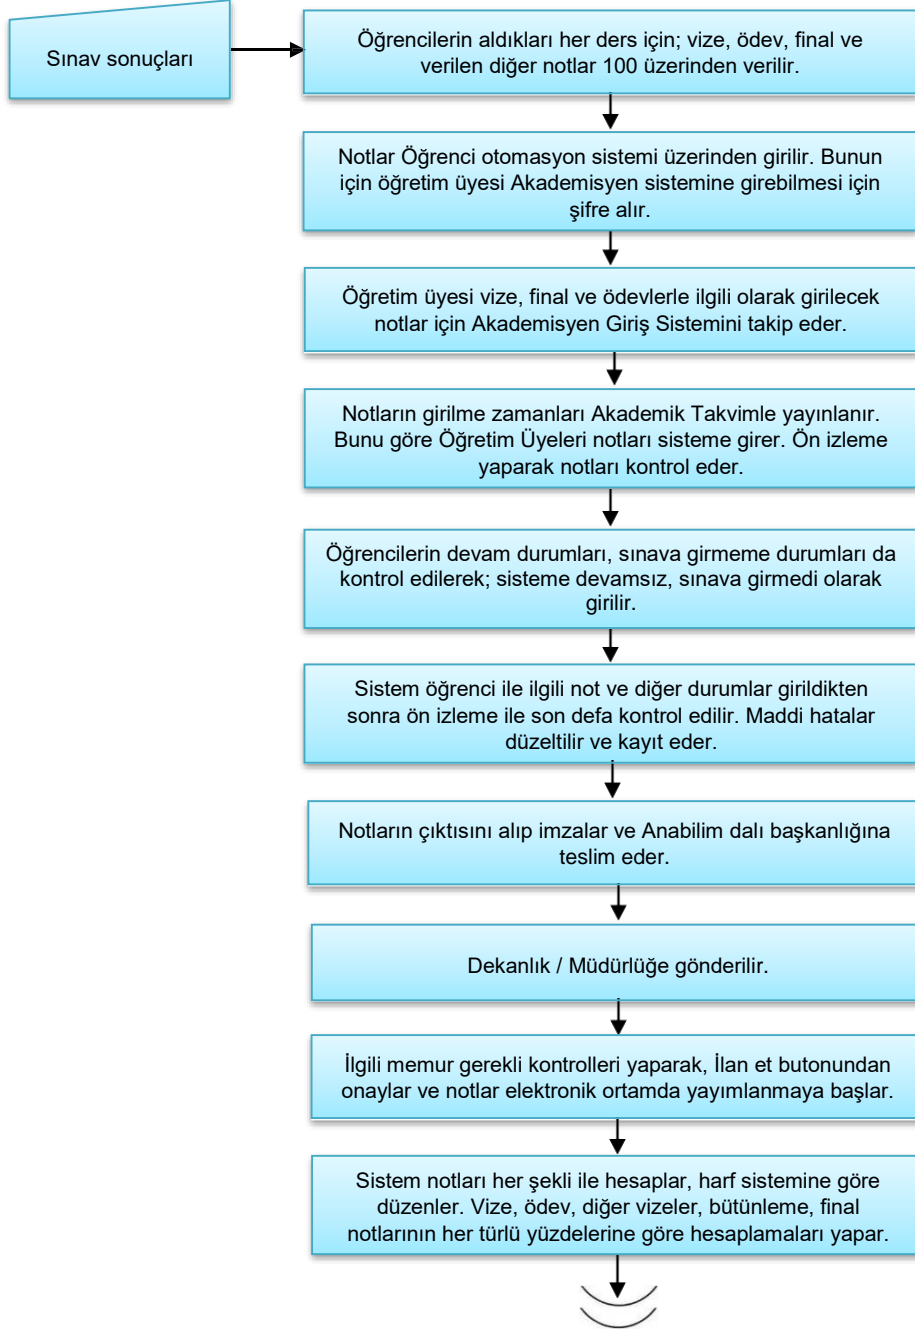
Sınav sonuçları

Öğrencilerin aldıkları her ders için; vize, ödev, final ve verilen diğer notlar 100 üzerinden verilir.

Notlar Öğrenci otomasyon sistemi üzerinden girilir. Bunun için öğretim üyesi Akademisyen sistemine girebilmesi için şifre alır.

Öğretim üyesi vize, final ve ödevlerle ilgili olarak girilecek notlar için Akademisyen Giriş Sistemini takip eder.

Notların girilme zamanları Akademik Takvimle yayınlanır. Bunu göre Öğretim Üyeleri notları sisteme girer. Ön izleme yaparak notları kontrol eder.

Öğrencilerin devam durumları, sınava girmeme durumları da kontrol edilerek; sisteme devamsız, sınava girmedi olarak girilir.

Sistem öğrenci ile ilgili not ve diğer durumlar girildikten sonra ön izleme ile son defa kontrol edilir. Maddi hatalar düzeltilir ve kayıt eder.

Notların çıktısını alıp imzalar ve Anabilim dalı başkanlığına teslim eder.

Dekanlık / Müdürlüğe gönderilir.

İlgili memur gerekli kontrolleri yaparak, İlan et butonundan onaylar ve notlar elektronik ortamda yayımlanmaya başlar.

Sistem notları her şekli ile hesaplar, harf sistemine göre düzenler. Vize, ödev, diğer vizeler, bütünleme, final notlarının her türlü yüzdelerine göre hesaplamaları yapar.